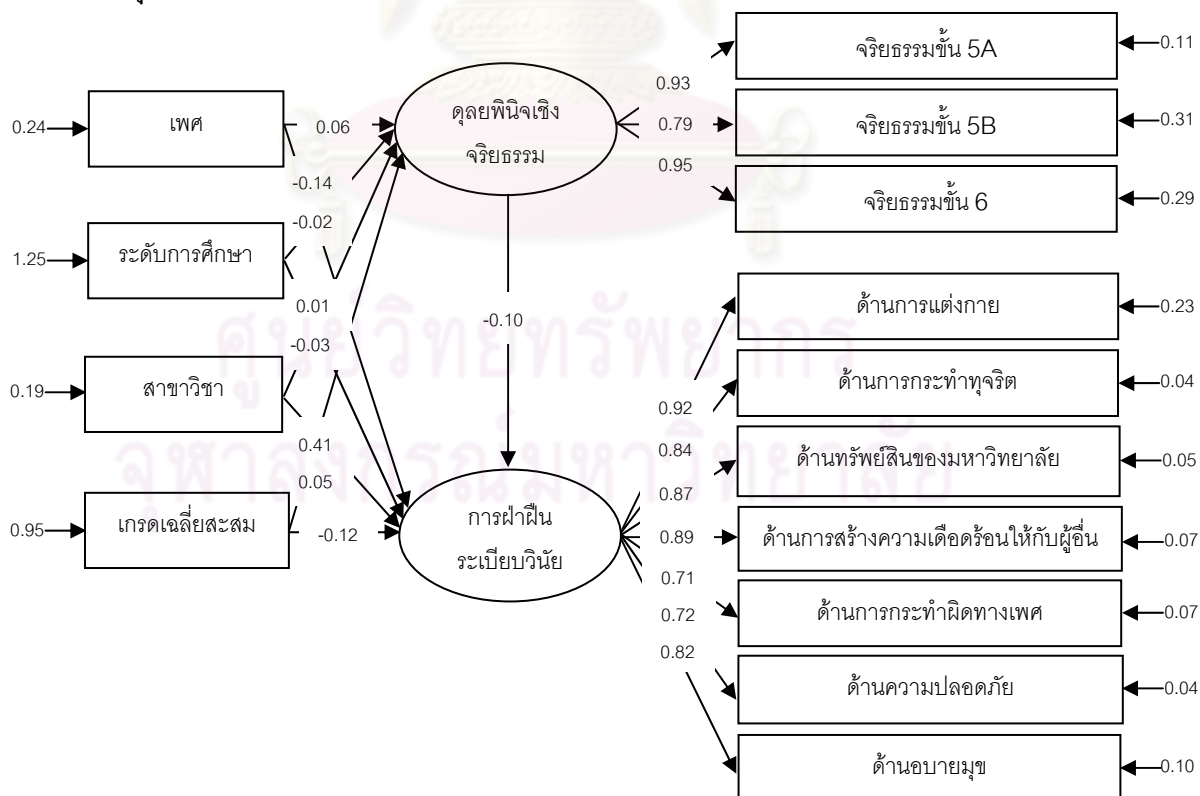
จริยธรรมขั้น 5A
0.11
0.93
0.24
เพศ
0.06
ดุลยพินิจเชิงจริยธรรม
0.79
จริยธรรมขั้น 5B
0.31
-0.14
0.95
-0.02
จริยธรรมขั้น 6
0.29
1.25
ระดับการศึกษา
0.01
-0.10
ด้านการแต่งกาย
0.23
-0.03
0.19
สาขาวิชา
0.92
ด้านการกระทำทุจริต
0.04
0.41
0.84
ด้านทรัพย์สินของมหาวิทยาลัย
0.05
0.05
0.87
0.95
เกรดเฉลี่ยสะสม
-0.12
การฝ่าฝืนระเบียบวินัย
0.89
ด้านการสร้างความเดือดร้อนให้กับผู้อื่น
0.07
0.71
0.72
ด้านการกระทำผิดทางเพศ
0.07
0.82
ด้านความปลอดภัย
0.04
ด้านอบายมุข
0.10